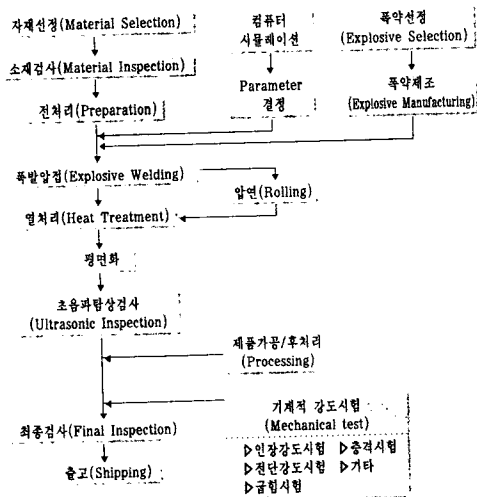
자재선정(Material Selection)

소재검사(Material Inspection)

전처리(Preparation)

컴퓨터 시뮬레이션

Parameter 결정

폭약선정 (Explosive Selection)

폭약제조 (Explosive Manufacturing)

폭발압접(Explosive Welding)

압연(Rolling)

열처리(Heat Treatment)

평면화

초음파탐상검사 (Ultrasonic Inspection)

제품가공/후처리 (Processing)

최종검사(Final Inspection)

기계적 강도시험 (Mechanical test)

▷인장강도시험 ▷충격시험
▷전단강도시험 ▷기타
▷굽힘시험

출고(Shipping)